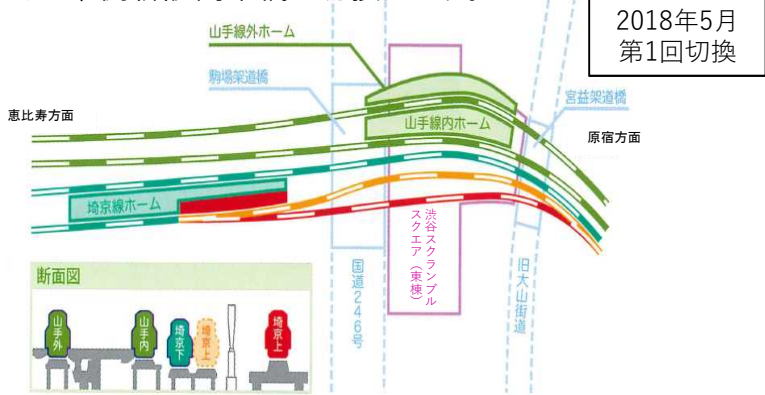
2018年5月
第1回切換

山手線外ホーム

駒場架道橋

恵比寿方面

山手線内ホーム

宮益架道橋

原宿方面

埼京線ホーム

渋谷スクランブルスクエア（東棟）

国道246号

旧大山街道

断面図

山手外

山手内

埼京下

埼京上

埼京上